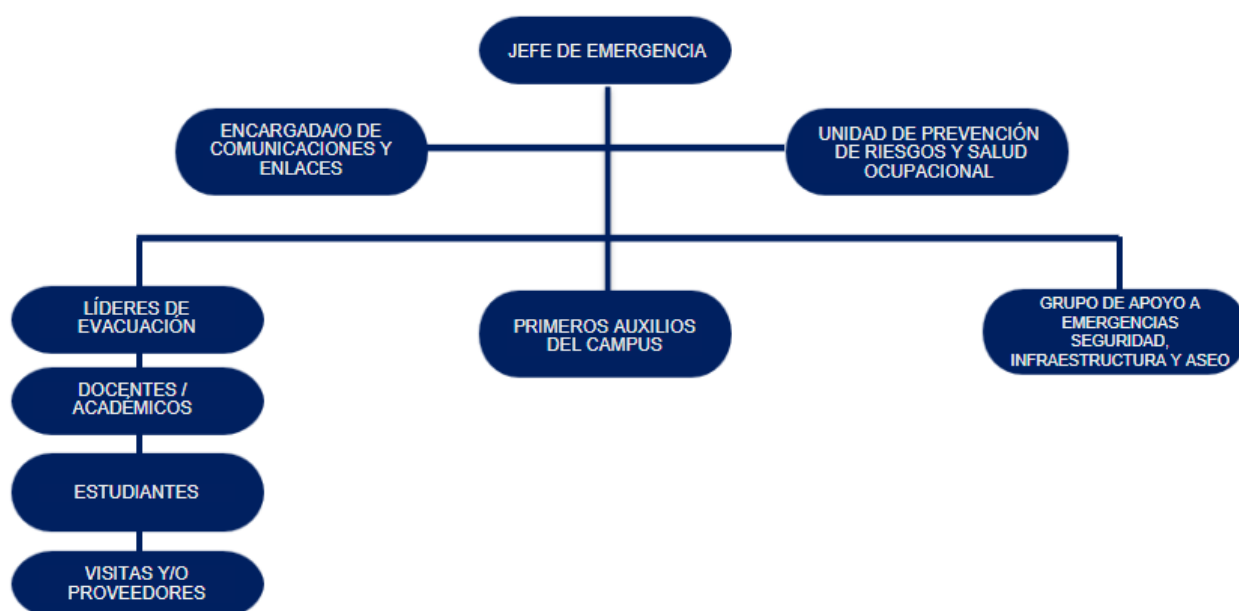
JEFE DE EMERGENCIA

ENCARGADA/O DE COMUNICACIONES Y ENLACES

UNIDAD DE PREVENCIÓN DE RIESGOS Y SALUD OCUPACIONAL

LÍDERES DE EVACUACIÓN

PRIMEROS AUXILIOS DEL CAMPUS

GRUPO DE APOYO A EMERGENCIAS SEGURIDAD, INFRAESTRUCTURA Y ASEO

DOCENTES / ACADÉMICOS

ESTUDIANTES

VISITAS Y/O PROVEEDORES